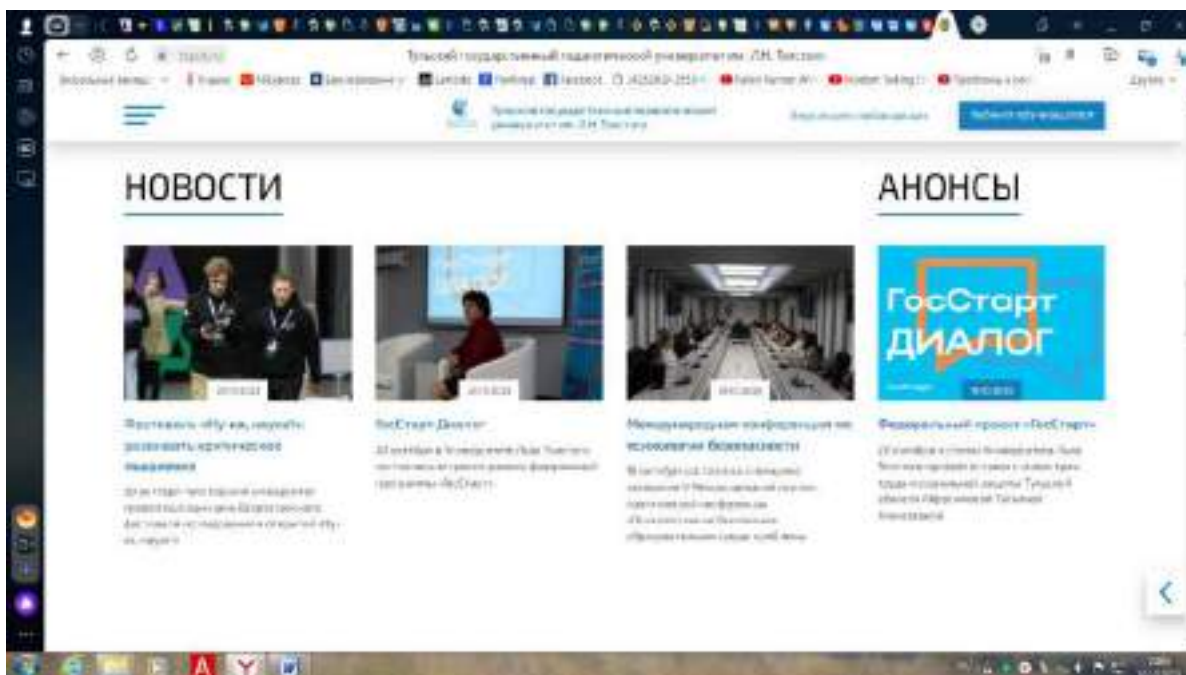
Тульский государственный педагогический университет им. Л.Н. Толстого

НОВОСТИ

АНОНСЫ

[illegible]

ГосСтарт Диалог

Международная конференция по психологии безопасности

Федеральный проект «ГосСтарт»

ГосСтарт ДИАЛОГ